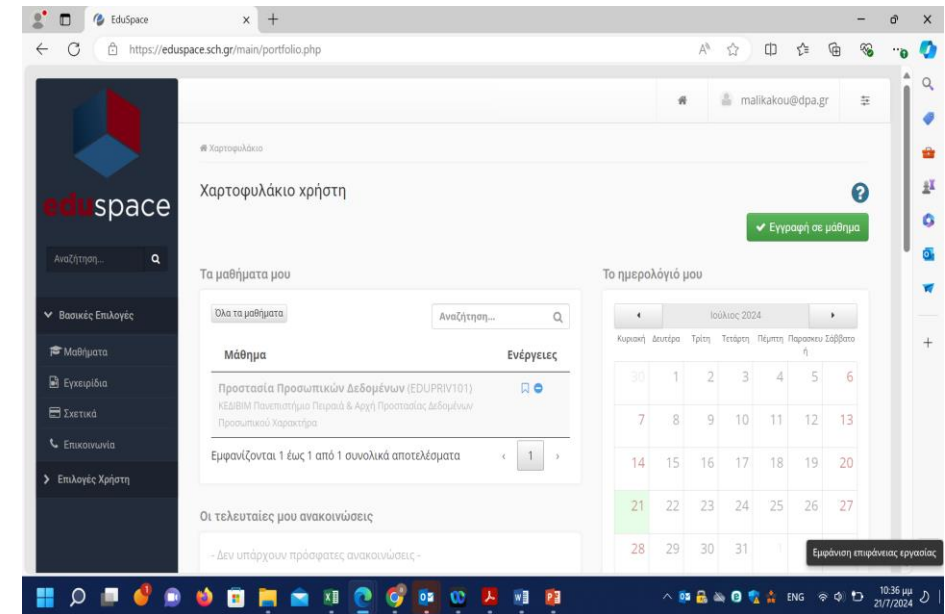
EduSpace
https://eduspace.sch.gr/main/portfolio.php

malikakou@dpa.gr

eduspace

Αναζήτηση...

Βασικές Επιλογές
Μαθήματα
Εγχειρίδια
Σχετικά
Επικοινωνία
Επιλογές Χρήστη

Χαρτοφυλάκιο

Χαρτοφυλάκιο χρήστη

Εγγραφή σε μάθημα

Τα μαθήματά μου

Όλα τα μαθήματα
Αναζήτηση...

| Μάθημα | Ενέργειες |
|---|---|
| Προστασία Προσωπικών Δεδομένων (EDUPRIV101) ΚΕΔΙΒΙΜ Πανεπιστήμιο Πειραιά & Αρχή Προστασίας Δεδομένων Προσωπικού Χαρακτήρα | |

Εμφανίζονται 1 έως 1 από 1 συνολικά αποτελέσματα
1

Οι τελευταίες μου ανακοινώσεις

- Δεν υπάρχουν πρόσφατες ανακοινώσεις -

Το ημερολόγιό μου

Ιούλιος 2024

| Κυριακή | Δευτέρα | Τρίτη | Τετάρτη | Πέμπτη | Παρασκευή | Σάββατο |
|---|---|---|---|---|---|---|
| 30 | 1 | 2 | 3 | 4 | 5 | 6 |
| 7 | 8 | 9 | 10 | 11 | 12 | 13 |
| 14 | 15 | 16 | 17 | 18 | 19 | 20 |
| 21 | 22 | 23 | 24 | 25 | 26 | 27 |
| 28 | 29 | 30 | 31 | 1 | | |

Εμφάνιση επιφάνειας εργασίας

ENG
10:36 μμ
21/7/2024